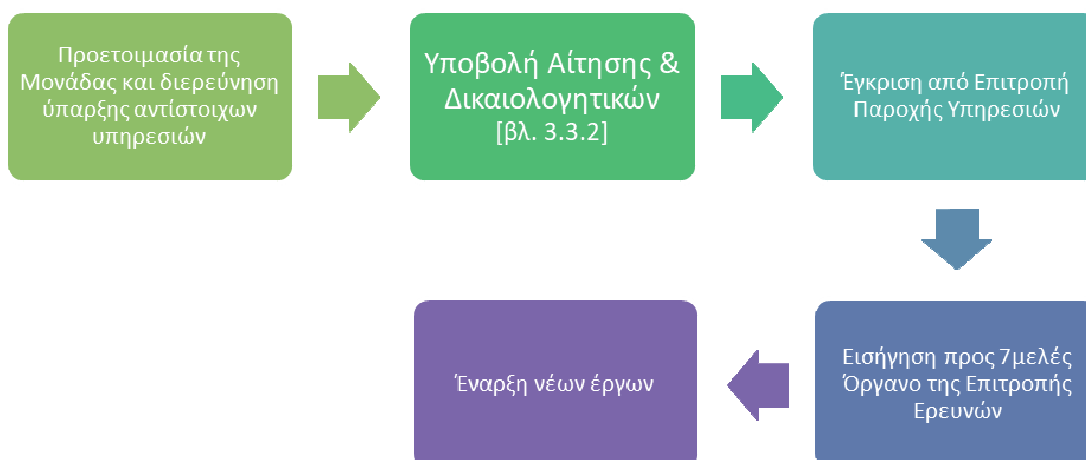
Προετοιμασία της Μονάδας και διερεύνηση ύπαρξης αντίστοιχων υπηρεσιών

Υποβολή Αίτησης & Δικαιολογητικών [βλ. 3.3.2]

Έγκριση από Επιτροπή Παροχής Υπηρεσιών

Εισήγηση προς 7μελές Όργανο της Επιτροπής Ερευνών

Έναρξη νέων έργων